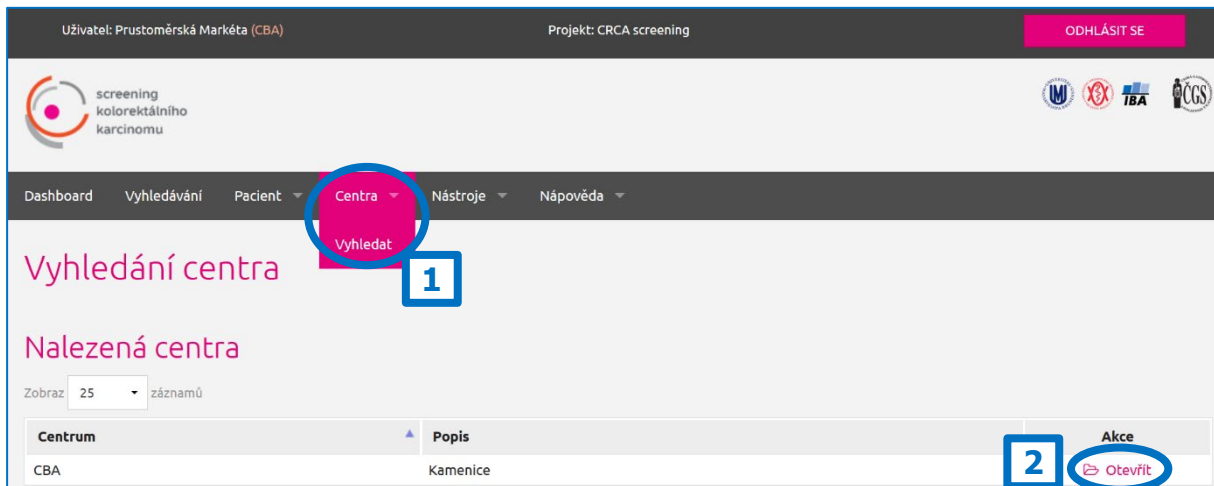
Uživatel: Prustoměrská Markéta (CBA)

Projekt: CRCA screening

ODHLÁSIT SE

screening kolorektálního karcinomu

IBA

ČGS

Dashboard Vyhledávání Pacient Centra Nástroje Nápověda

Vyhledat

Vyhledání centra

1

Nalezená centra

Zobraz 25 záznamů

| Centrum | Popis | Akce |
|---|---|---|
| CBA | Kamenice | Otevřít |

2